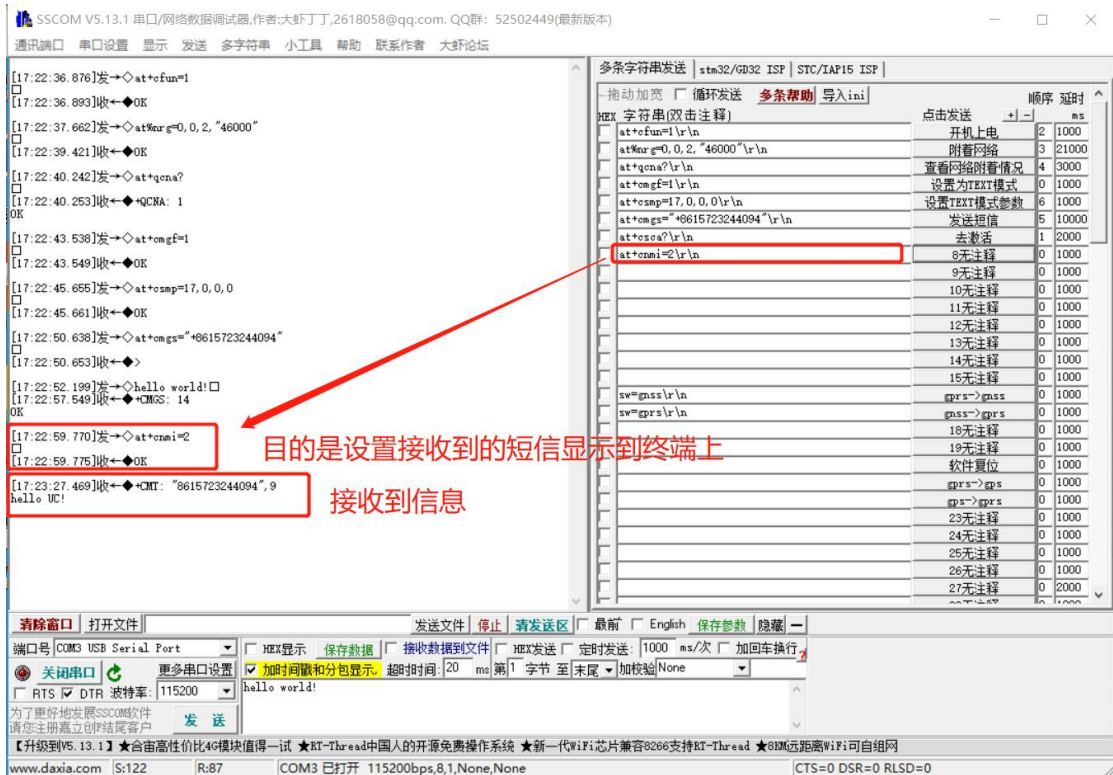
SSCOM V5.13.1 串口/网络数据调试器,作者:大虾丁丁,2618058@qq.com. QQ群: 52502449(最新版本)

通讯端口 串口设置 显示 发送 多字符串 小工具 帮助 联系作者 大虾论坛

[17:22:36.876]发→◇at+cfun=1
□
[17:22:36.893]收←◆OK

[17:22:37.662]发→◇at%nrg=0,0,2,"46000"
□
[17:22:39.421]收←◆OK

[17:22:40.242]发→◇at+qcna?
□
[17:22:40.253]收←◆+QCNA: 1
OK

[17:22:43.538]发→◇at+cmgf=1
□
[17:22:43.549]收←◆OK

[17:22:45.655]发→◇at+csmp=17,0,0,0
□
[17:22:45.661]收←◆OK

[17:22:50.638]发→◇at+cmgs="+8615723244094"
□
[17:22:50.653]收←◆>

[17:22:52.199]发→◇hello world!□
[17:22:57.549]收←◆+CMGS: 14
OK

[17:22:59.770]发→◇at+cnmi=2
□
[17:22:59.775]收←◆OK

[17:23:27.469]收←◆+CMT: "8615723244094",9
hello UC!

目的是设置接收到的短信显示到终端上

接收到信息

多条字符串发送 | stm32/GD32 ISP | STC/IAP15 ISP

拖动加宽 □ 循环发送 多条帮助 导入ini 顺序 延时
HEX 字符串(双击注释) 点击发送 + - ms

| 字符串 | 点击发送 | 顺序 | 延时 |
|---|---|---|---|
| at+cfun=1\r\n | 开机上电 | 2 | 1000 |
| at%nrg=0,0,2,"46000"\r\n | 附着网络 | 3 | 21000 |
| at+qcna?\r\n | 查看网络附着情况 | 4 | 3000 |
| at+cmgf=1\r\n | 设置为TEXT模式 | 0 | 1000 |
| at+csmp=17,0,0,0\r\n | 设置TEXT模式参数 | 6 | 1000 |
| at+cmgs="+8615723244094"\r\n | 发送短信 | 5 | 10000 |
| at+csca?\r\n | 去激活 | 1 | 2000 |
| at+cnmi=2\r\n | 8无注释 | 0 | 1000 |
| | 9无注释 | 0 | 1000 |
| | 10无注释 | 0 | 1000 |
| | 11无注释 | 0 | 1000 |
| | 12无注释 | 0 | 1000 |
| | 13无注释 | 0 | 1000 |
| | 14无注释 | 0 | 1000 |
| | 15无注释 | 0 | 1000 |
| sw=gnss\r\n | gprs->gnss | 0 | 1000 |
| sw=gprs\r\n | gnss->gprs | 0 | 1000 |
| | 18无注释 | 0 | 1000 |
| | 19无注释 | 0 | 1000 |
| | 软件复位 | 0 | 1000 |
| | gprs->gps | 0 | 1000 |
| | gps->gprs | 0 | 1000 |
| | 23无注释 | 0 | 1000 |
| | 24无注释 | 0 | 1000 |
| | 25无注释 | 0 | 1000 |
| | 26无注释 | 0 | 1000 |
| | 27无注释 | 0 | 2000 |

清除窗口 打开文件 发送文件 停止 清发送区 □ 最前 □ English 保存参数 隐藏 —
端口号 COM3 USB Serial Port □ HEX显示 保存数据 □ 接收数据到文件 □ HEX发送 □ 定时发送: 1000 ms/次 □ 加回车换行
关闭串口 更多串口设置 ☑ 加时间戳和分包显示. 超时时间: 20 ms 第1 字节 至 末尾 加校验 None
□ RTS ☑ DTR 波特率: 115200 hello world!
为了更好地发展SSCOM软件 请您注册嘉立创P结尾客户 发 送
【升级到V5.13.1】★合宙高性价比4G模块值得一试 ★RT-Thread中国人的开源免费操作系统 ★新一代WiFi芯片兼容8266支持RT-Thread ★8KM远距离WiFi可自组网
www.daxia.com S:122 R:87 COM3 已打开 115200bps,8,1,None,None CTS=0 DSR=0 RLSD=0